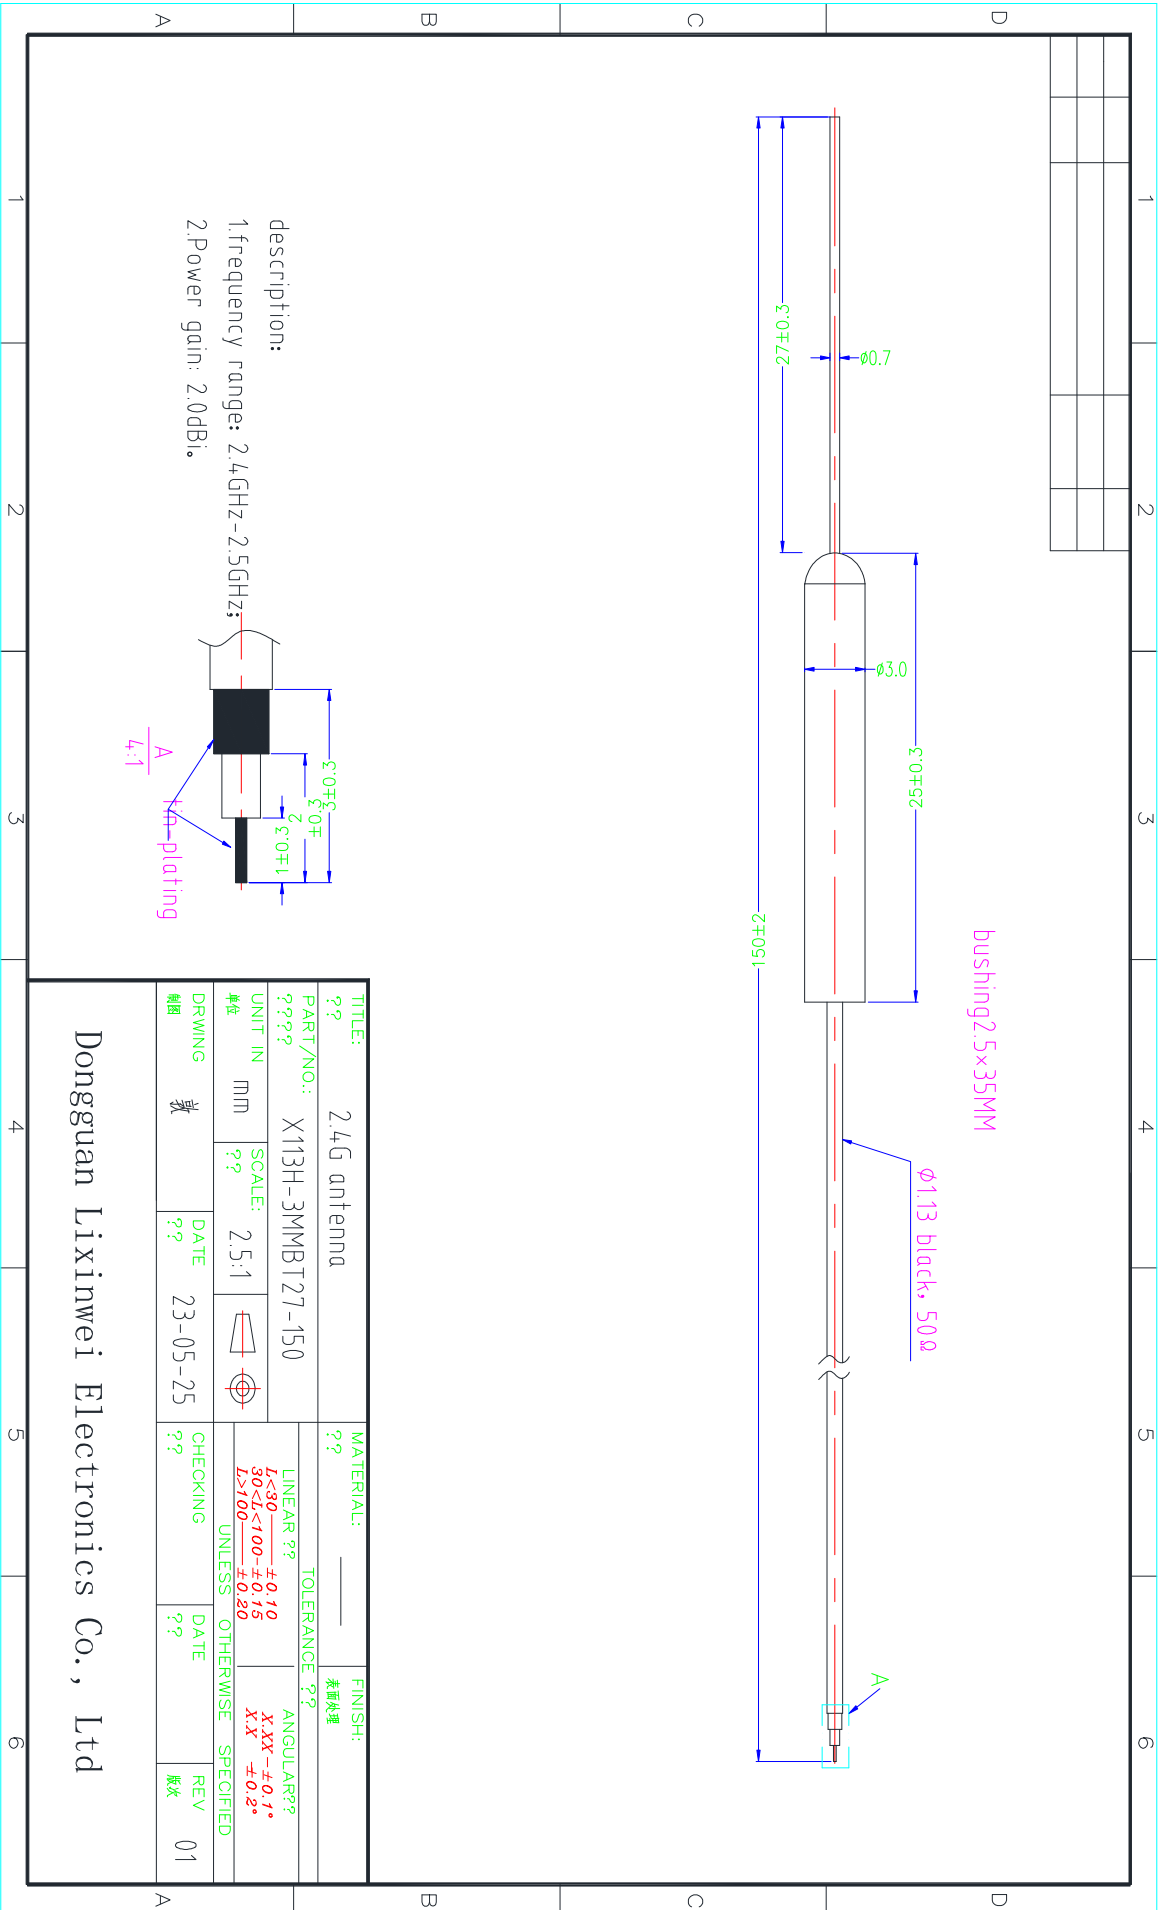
A B C D

1 2 3 4 5 6

description:
1.frequency range: 2.4GHz-2.5GHz;
2.Power gain: 2.0dBi.

27±0.3
ϕ0.7
ϕ3.0
25±0.3
150±2
bushing2.5×35MM
ϕ1.13 black, 50Ω
A

3±0.3
2±0.3
1±0.3
tin-plating
A
4:1

TITLE: ?? 2.4G antenna
PART/NO.: ???? X113H-3MMBT27-150
UNIT IN 单位 mm
SCALE: ?? 2.5:1
DRWING 制图 敏
DATE ?? 23-05-25
MATERIAL: ?? ——
FINISH: 表面处理
TOLERANCE ??
LINEAR ??
L<30——±0.10
30<L<100—±0.15
L>100——±0.20
ANGULAR??
X.XX—±0.1°
X.X ±0.2°
UNLESS OTHERWISE SPECIFIED
CHECKING ??
DATE ??
REV 版次 01

Dongguan Lixinwei Electronics Co., Ltd